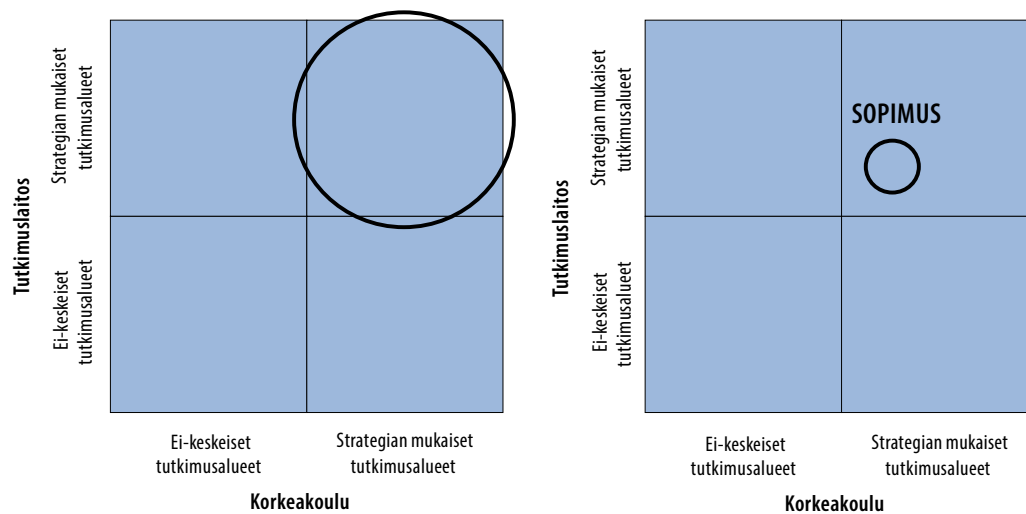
Tutkimuslaitos

Strategian mukaiset tutkimusalueet

Ei-keskeiset tutkimusalueet

Ei-keskeiset tutkimusalueet

Strategian mukaiset tutkimusalueet

Korkeakoulu

Tutkimuslaitos

Strategian mukaiset tutkimusalueet

SOPIMUS

Ei-keskeiset tutkimusalueet

Ei-keskeiset tutkimusalueet

Strategian mukaiset tutkimusalueet

Korkeakoulu